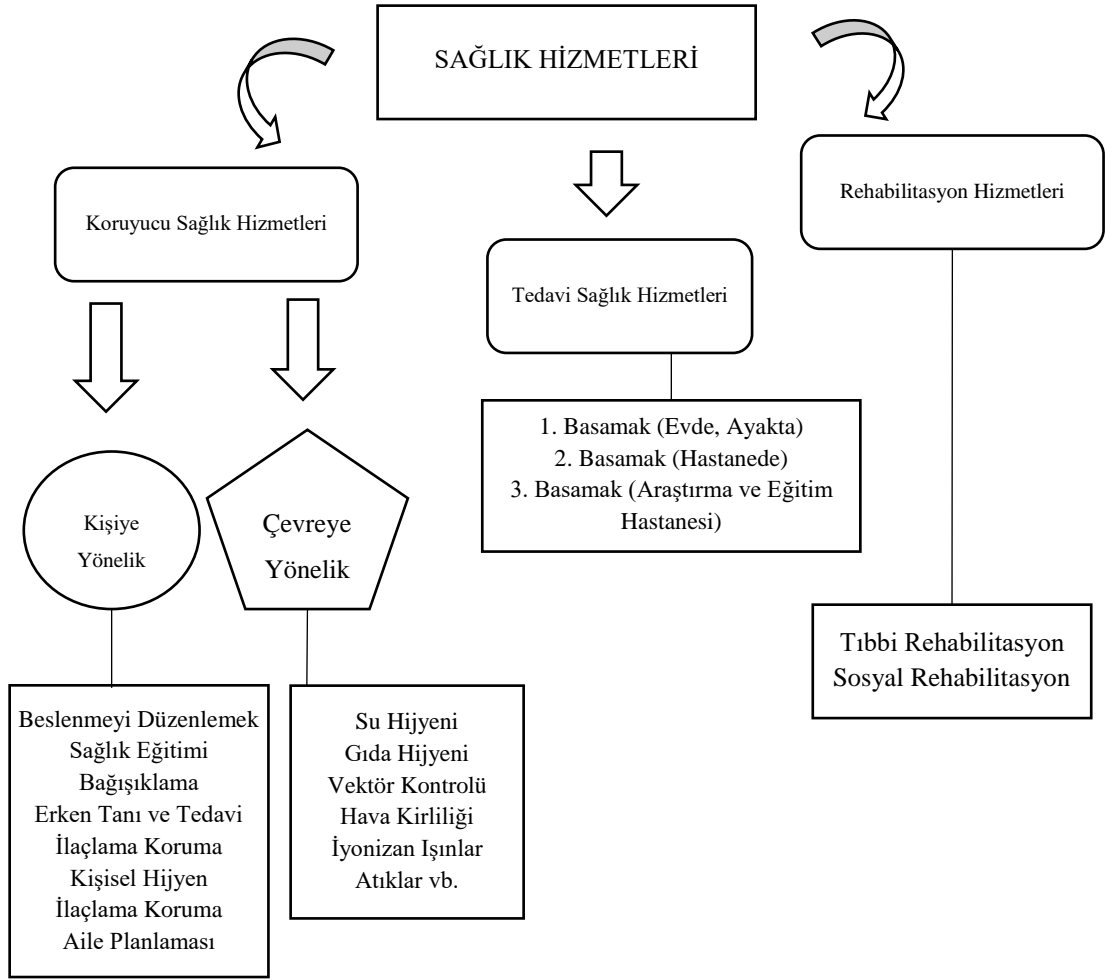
SAĞLIK HİZMETLERİ

Koruyucu Sağlık Hizmetleri

Tedavi Sağlık Hizmetleri

Rehabilitasyon Hizmetleri

Kişiye Yönelik

Çevreye Yönelik

1. Basamak (Evde, Ayakta)
2. Basamak (Hastanede)
3. Basamak (Araştırma ve Eğitim Hastanesi)

Tıbbi Rehabilitasyon
Sosyal Rehabilitasyon

Beslenmeyi Düzenlemek
Sağlık Eğitimi
Bağışıklama
Erken Tanı ve Tedavi
İlaçlama Koruma
Kişisel Hijyen
İlaçlama Koruma
Aile Planlaması

Su Hijyeni
Gıda Hijyeni
Vektör Kontrolü
Hava Kirliliği
İyonizan Işınlar
Atıklar vb.